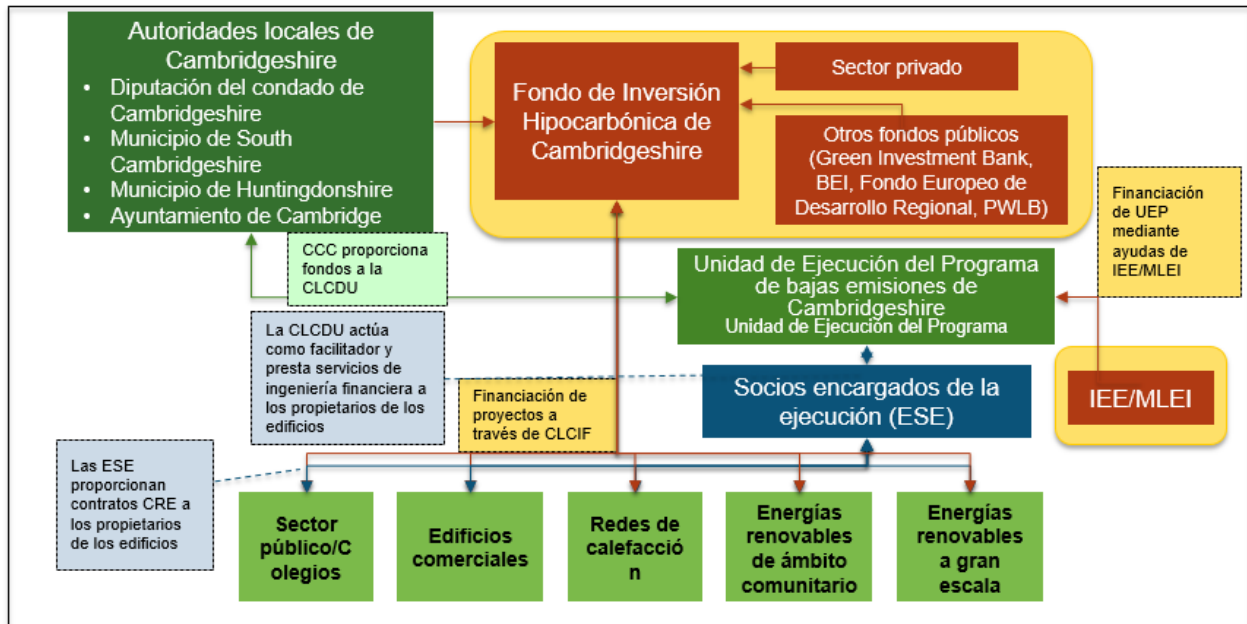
Autoridades locales de Cambridgeshire
• Diputación del condado de Cambridgeshire
• Municipio de South Cambridgeshire
• Municipio de Huntingdonshire
• Ayuntamiento de Cambridge

Fondo de Inversión Hipocarbónica de Cambridgeshire

Sector privado

Otros fondos públicos (Green Investment Bank, BEI, Fondo Europeo de Desarrollo Regional, PWLB)

Financiación de UEP mediante ayudas de IEE/MLEI

CCC proporciona fondos a la CLCDU

Unidad de Ejecución del Programa de bajas emisiones de Cambridgeshire
Unidad de Ejecución del Programa

La CLCDU actúa como facilitador y presta servicios de ingeniería financiera a los propietarios de los edificios

Financiación de proyectos a través de CLCIF

Socios encargados de la ejecución (ESE)

IEE/MLEI

Las ESE proporcionan contratos CRE a los propietarios de los edificios

Sector público/Colegios

Edificios comerciales

Redes de calefacción

Energías renovables de ámbito comunitario

Energías renovables a gran escala